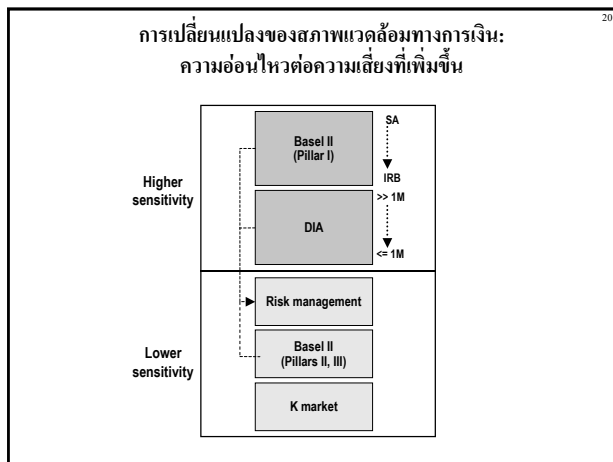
20

การเปลี่ยนแปลงของสภาพแวดล้อมทางการเงิน: ความอ่อนไหวต่อความเสี่ยงที่เพิ่มขึ้น

Higher sensitivity

Basel II (Pillar I)

SA

IRB

DIA

>> 1M

<= 1M

Lower sensitivity

Risk management

Basel II (Pillars II, III)

K market